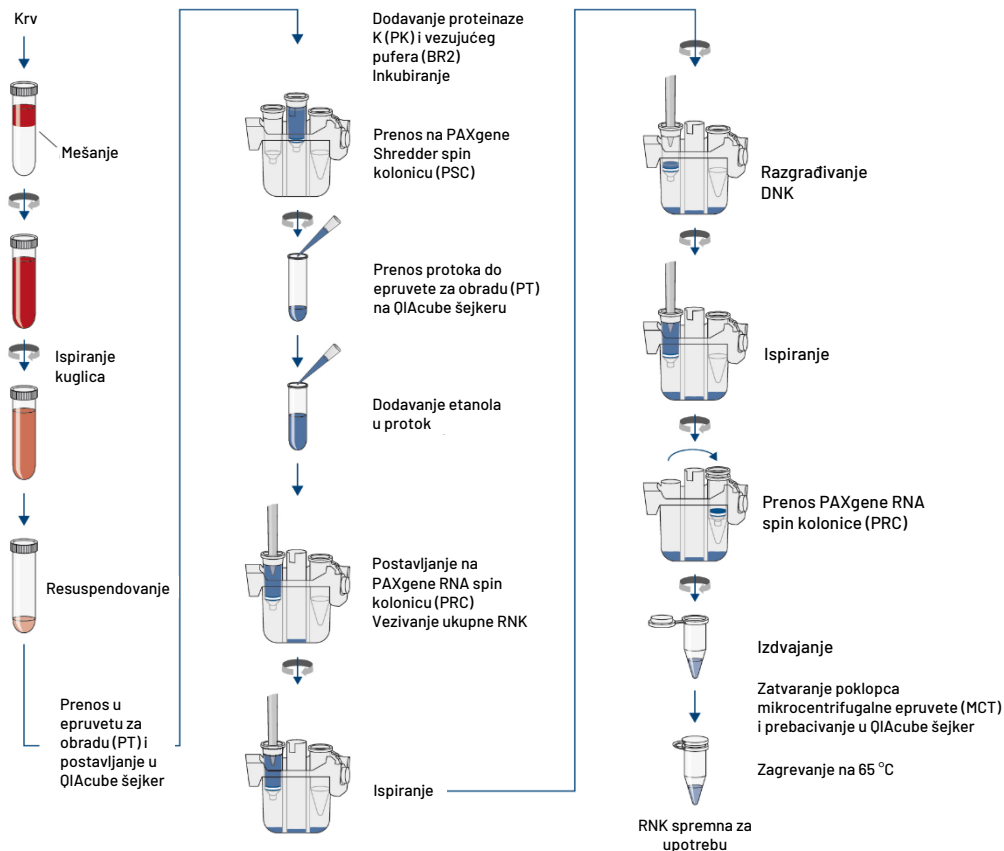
Krv

Mešanje

Ispiranje kuglica

Resuspendovanje

Prenos u epruvetu za obradu (PT) i postavljanje u QIAcube šejker

Dodavanje proteinaze K (PK) i vezujućeg pufera (BR2) Inkubiranje

Prenos na PAXgene Shredder spin kolonicu (PSC)

Prenos protoka do epruvete za obradu (PT) na QIAcube šejkeru

Dodavanje etanola u protok

Postavljanje na PAXgene RNA spin kolonicu (PRC) Vezivanje ukupne RNK

Ispiranje

Razgrađivanje DNK

Ispiranje

Prenos PAXgene RNA spin kolonice (PRC)

Izdvajanje

Zatvaranje poklopca mikrocentrifugalne epruvete (MCT) i prebacivanje u QIAcube šejker

Zagrevanje na 65 °C

RNK spremna za upotrebu